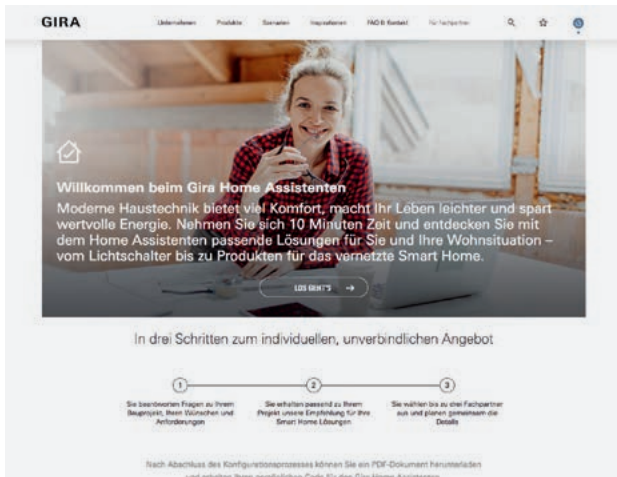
GIRA

Unternehmen Produkte Szenarien Inspirationen FAQ & Kontakt Für Fachpartner

Willkommen beim Gira Home Assistenten

Moderne Haustechnik bietet viel Komfort, macht Ihr Leben leichter und spart wertvolle Energie. Nehmen Sie sich 10 Minuten Zeit und entdecken Sie mit dem Home Assistenten passende Lösungen für Sie und Ihre Wohnsituation – vom Lichtschalter bis zu Produkten für das vernetzte Smart Home.

LOS GEHT'S →

In drei Schritten zum individuellen, unverbindlichen Angebot

1
Sie beantworten Fragen zu Ihrem Bauprojekt, Ihren Wünschen und Anforderungen

2
Sie erhalten passend zu Ihrem Projekt unsere Empfehlung für Ihre Smart Home Lösungen

3
Sie wählen bis zu drei Fachpartner aus und planen gemeinsam die Details

Nach Abschluss des Konfigurationsprozesses können Sie ein PDF-Dokument herunterladen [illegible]